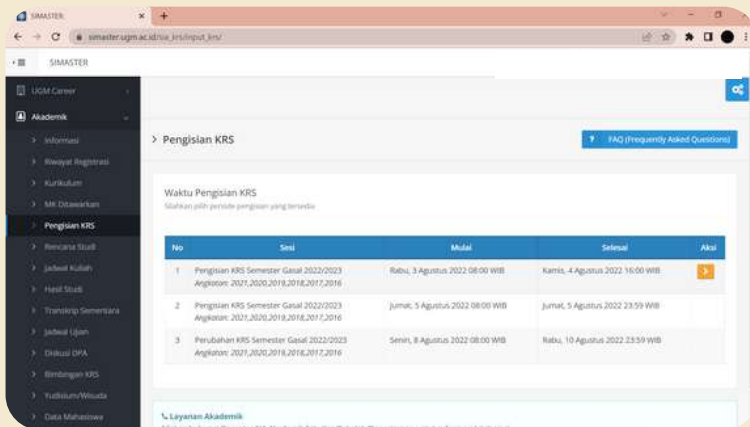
SIMASTER

simaster.ugm.ac.id/sia_krs/input_krs/

SIMASTER

UGM Career
Akademik
Informasi
Riwayat Registrasi
Kurikulum
MK Ditawarkan
Pengisian KRS
Rencana Studi
Jadwal Kuliah
Hasil Studi
Transkrip Sementara
Jadwal Ujian
Diskusi DPA
Bimbingan KRS
Yudisium/Wisuda
Data Mahasiswa

Pengisian KRS

? FAQ (Frequently Asked Questions)

Waktu Pengisian KRS
Silahkan pilih periode pengisian yang tersedia

| No | Sesi | Mulai | Selesai | Aksi |
|---|---|---|---|---|
| 1 | Pengisian KRS Semester Gasal 2022/2023 Angkatan: 2021,2020,2019,2018,2017,2016 | Rabu, 3 Agustus 2022 08:00 WIB | Kamis, 4 Agustus 2022 16:00 WIB | > |
| 2 | Pengisian KRS Semester Gasal 2022/2023 Angkatan: 2021,2020,2019,2018,2017,2016 | Jumat, 5 Agustus 2022 08:00 WIB | Jumat, 5 Agustus 2022 23:59 WIB | |
| 3 | Perubahan KRS Semester Gasal 2022/2023 Angkatan: 2021,2020,2019,2018,2017,2016 | Senin, 8 Agustus 2022 08:00 WIB | Rabu, 10 Agustus 2022 23:59 WIB | |

Layanan Akademik
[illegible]